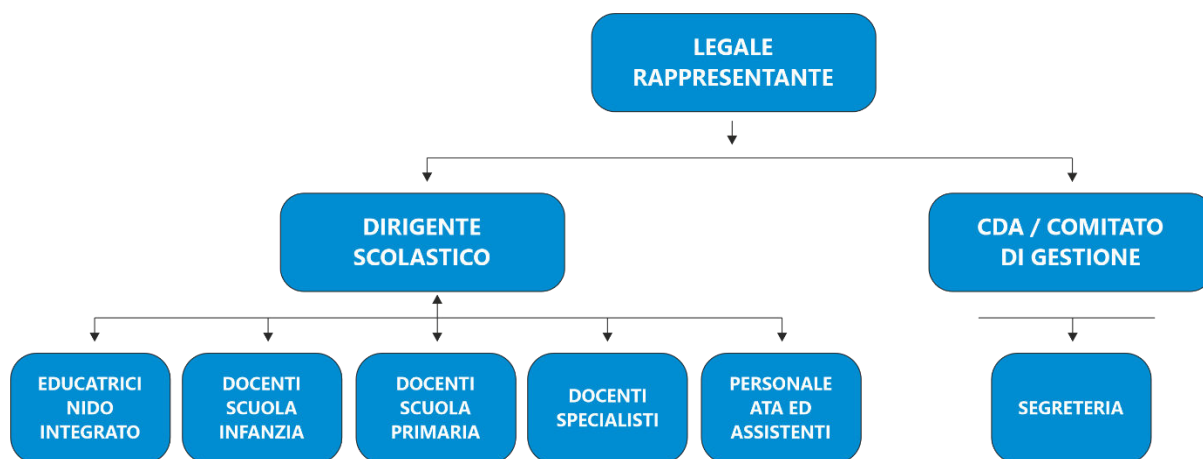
LEGALE RAPPRESENTANTE

DIRIGENTE SCOLASTICO

CDA / COMITATO DI GESTIONE

EDUCATRICI NIDO INTEGRATO

DOCENTI SCUOLA INFANZIA

DOCENTI SCUOLA PRIMARIA

DOCENTI SPECIALISTI

PERSONALE ATA ED ASSISTENTI

SEGRETERIA